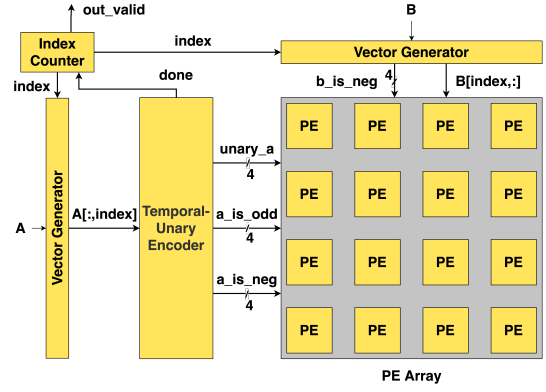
out_valid

B

Index Counter

index

Vector Generator

done

b_is_neg

4

B[index,:]

index

Vector Generator

Temporal-Unary Encoder

unary_a

4

a_is_odd

4

a_is_neg

4

A

A[:,index]

PE PE PE PE
PE PE PE PE
PE PE PE PE
PE PE PE PE

PE Array